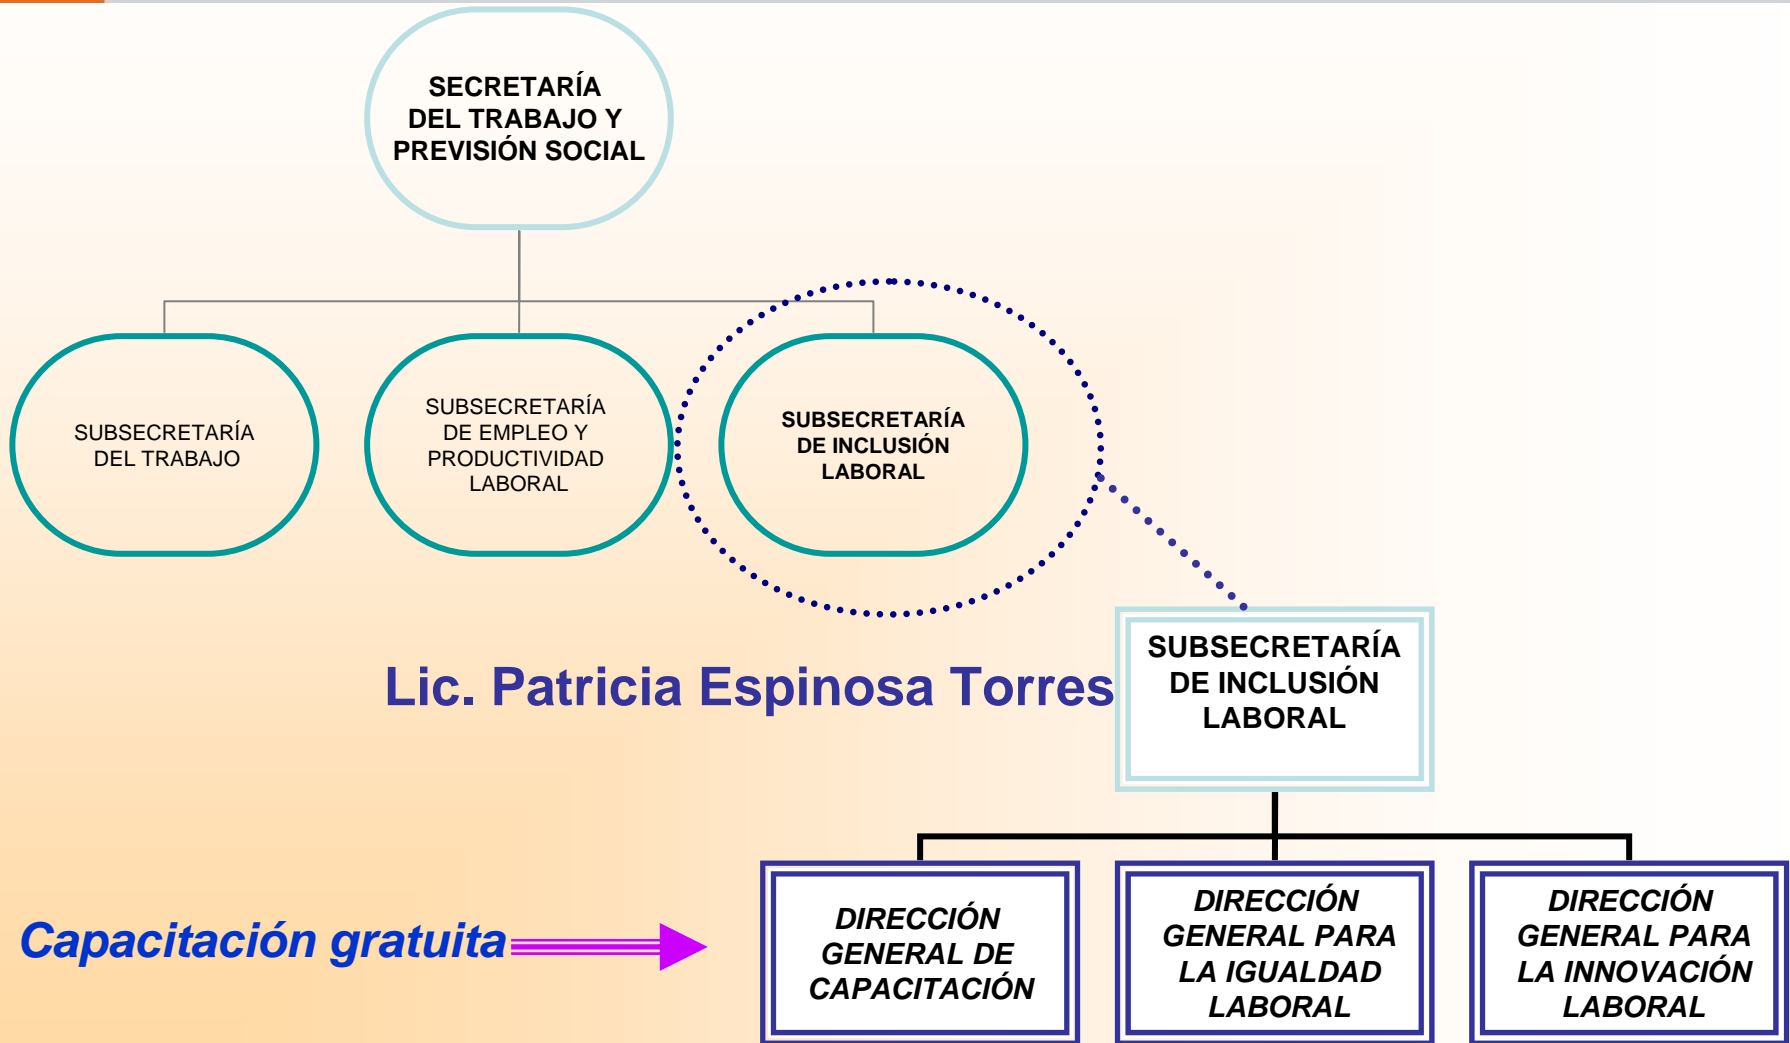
SECRETARÍA DEL TRABAJO Y PREVISIÓN SOCIAL

SUBSECRETARÍA DEL TRABAJO

SUBSECRETARÍA DE EMPLEO Y PRODUCTIVIDAD LABORAL

SUBSECRETARÍA DE INCLUSIÓN LABORAL

Lic. Patricia Espinosa Torres

SUBSECRETARÍA DE INCLUSIÓN LABORAL

Capacitación gratuita

DIRECCIÓN GENERAL DE CAPACITACIÓN

DIRECCIÓN GENERAL PARA LA IGUALDAD LABORAL

DIRECCIÓN GENERAL PARA LA INNOVACIÓN LABORAL